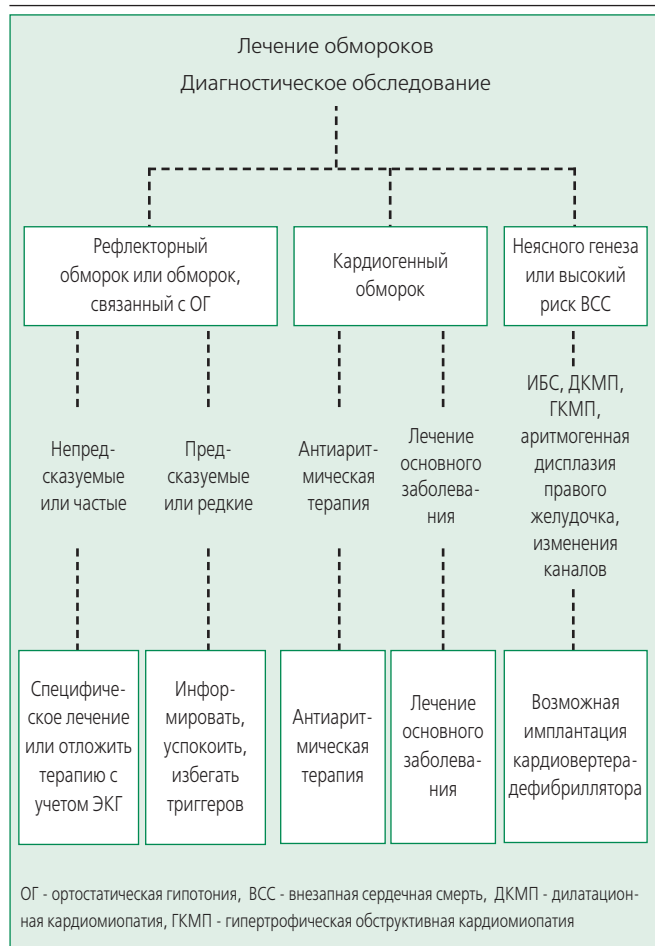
Лечение обмороков
Диагностическое обследование

Рефлекторный обморок или обморок, связанный с ОГ

Кардиогенный обморок

Неясного генеза или высокий риск ВСС

Непредсказуемые или частые

Предсказуемые или редкие

Антиаритмическая терапия

Лечение основного заболевания

ИБС, ДКМП, ГКМП, аритмогенная дисплазия правого желудочка, изменения каналов

Специфическое лечение или отложить терапию с учетом ЭКГ

Информировать, успокоить, избегать триггеров

Антиаритмическая терапия

Лечение основного заболевания

Возможная имплантация кардиовертера-дефибриллятора

ОГ - ортостатическая гипотония, ВСС - внезапная сердечная смерть, ДКМП - дилатационная кардиомиопатия, ГКМП - гипертрофическая обструктивная кардиомиопатия